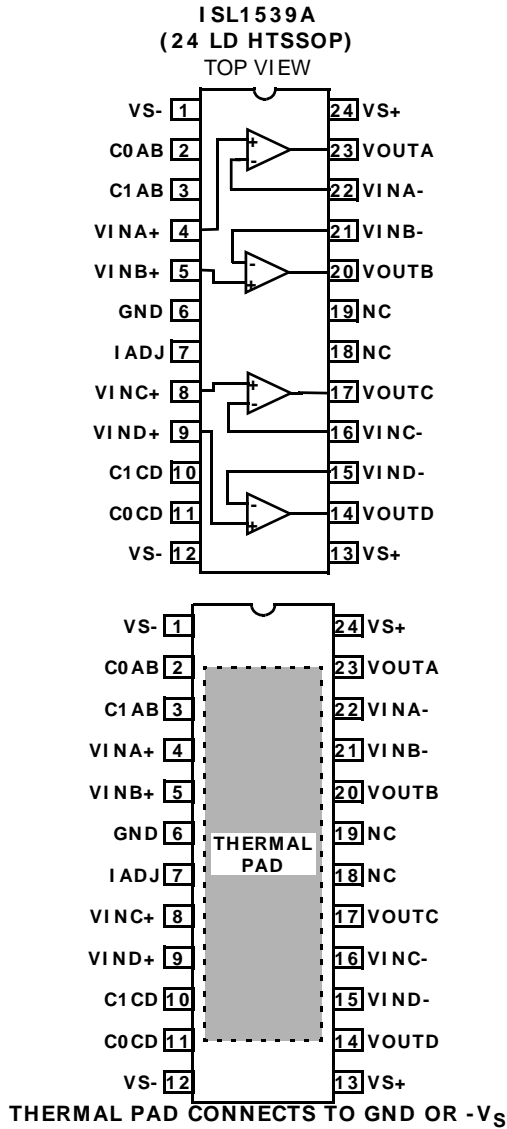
ISL1539A
(24 LD HTSSOP)
TOP VIEW

VS- 1
C0AB 2
C1AB 3
VINA+ 4
VINB+ 5
GND 6
IADJ 7
VINC+ 8
VIND+ 9
C1CD 10
C0CD 11
VS- 12

24 VS+
23 VOUTA
22 VINA-
21 VINB-
20 VOUTB
19 NC
18 NC
17 VOUTC
16 VINC-
15 VIND-
14 VOUTD
13 VS+

+
-
-
+
+
-
-
+

VS- 1
C0AB 2
C1AB 3
VINA+ 4
VINB+ 5
GND 6
IADJ 7
VINC+ 8
VIND+ 9
C1CD 10
C0CD 11
VS- 12

THERMAL PAD

24 VS+
23 VOUTA
22 VINA-
21 VINB-
20 VOUTB
19 NC
18 NC
17 VOUTC
16 VINC-
15 VIND-
14 VOUTD
13 VS+

THERMAL PAD CONNECTS TO GND OR -$V_S$